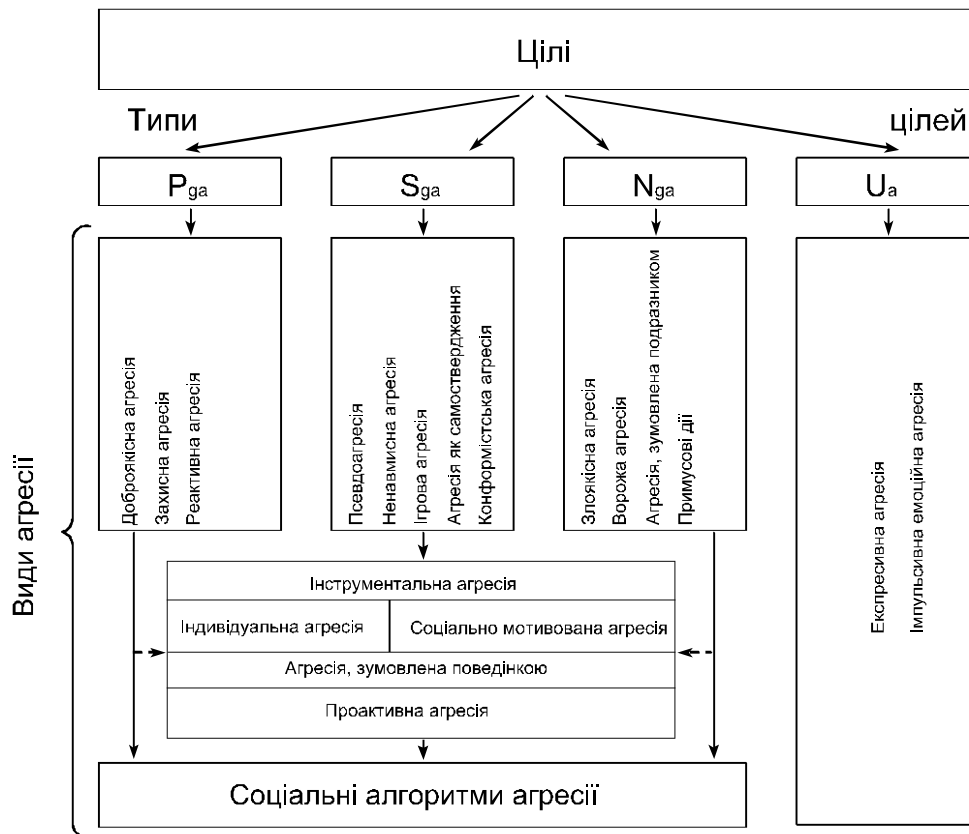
Цілі

Типи цілей

$P_{ga}$

$S_{ga}$

$N_{ga}$

$U_{a}$

Види агресії

Доброякісна агресія
Захисна агресія
Реактивна агресія

Псевдоагресія
Ненавмисна агресія
Ігрова агресія
Агресія як самоствердження
Конформістська агресія

Злоякісна агресія
Ворожа агресія
Агресія, зумовлена подразником
Примусові дії

Експресивна агресія
Імпульсивна емоційна агресія

| Інструментальна агресія | |
|---|---|
| Індивідуальна агресія | Соціально мотивована агресія |
| Агресія, зумовлена поведінкою | |
| Проактивна агресія | |

Соціальні алгоритми агресії